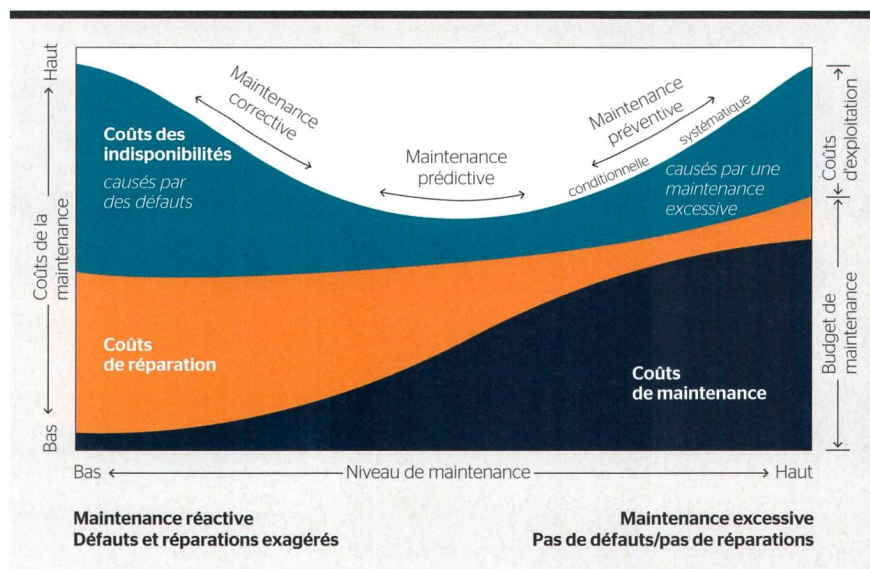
Haut

Coûts de la maintenance

Bas

Maintenance corrective

Maintenance prédictive

Maintenance préventive

systématique

conditionnelle

Coûts des indisponibilités

causés par des défauts

causés par une maintenance excessive

Coûts d'exploitation

Budget de maintenance

Coûts de réparation

Coûts de maintenance

Bas ← Niveau de maintenance → Haut

Maintenance réactive
Défauts et réparations exagérés

Maintenance excessive
Pas de défauts/pas de réparations